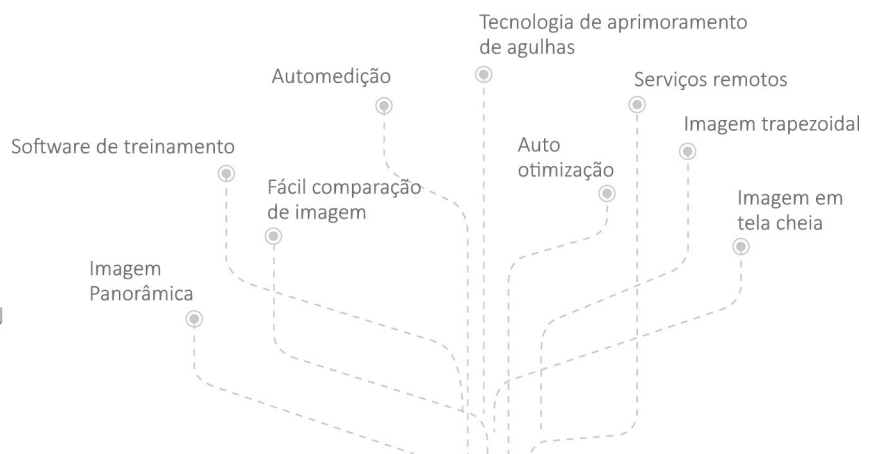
Tecnologia de aprimoramento de agulhas

Automedição

Serviços remotos

Imagem trapezoidal

Software de treinamento

Auto otimização

Fácil comparação de imagem

Imagem em tela cheia

Imagem Panorâmica